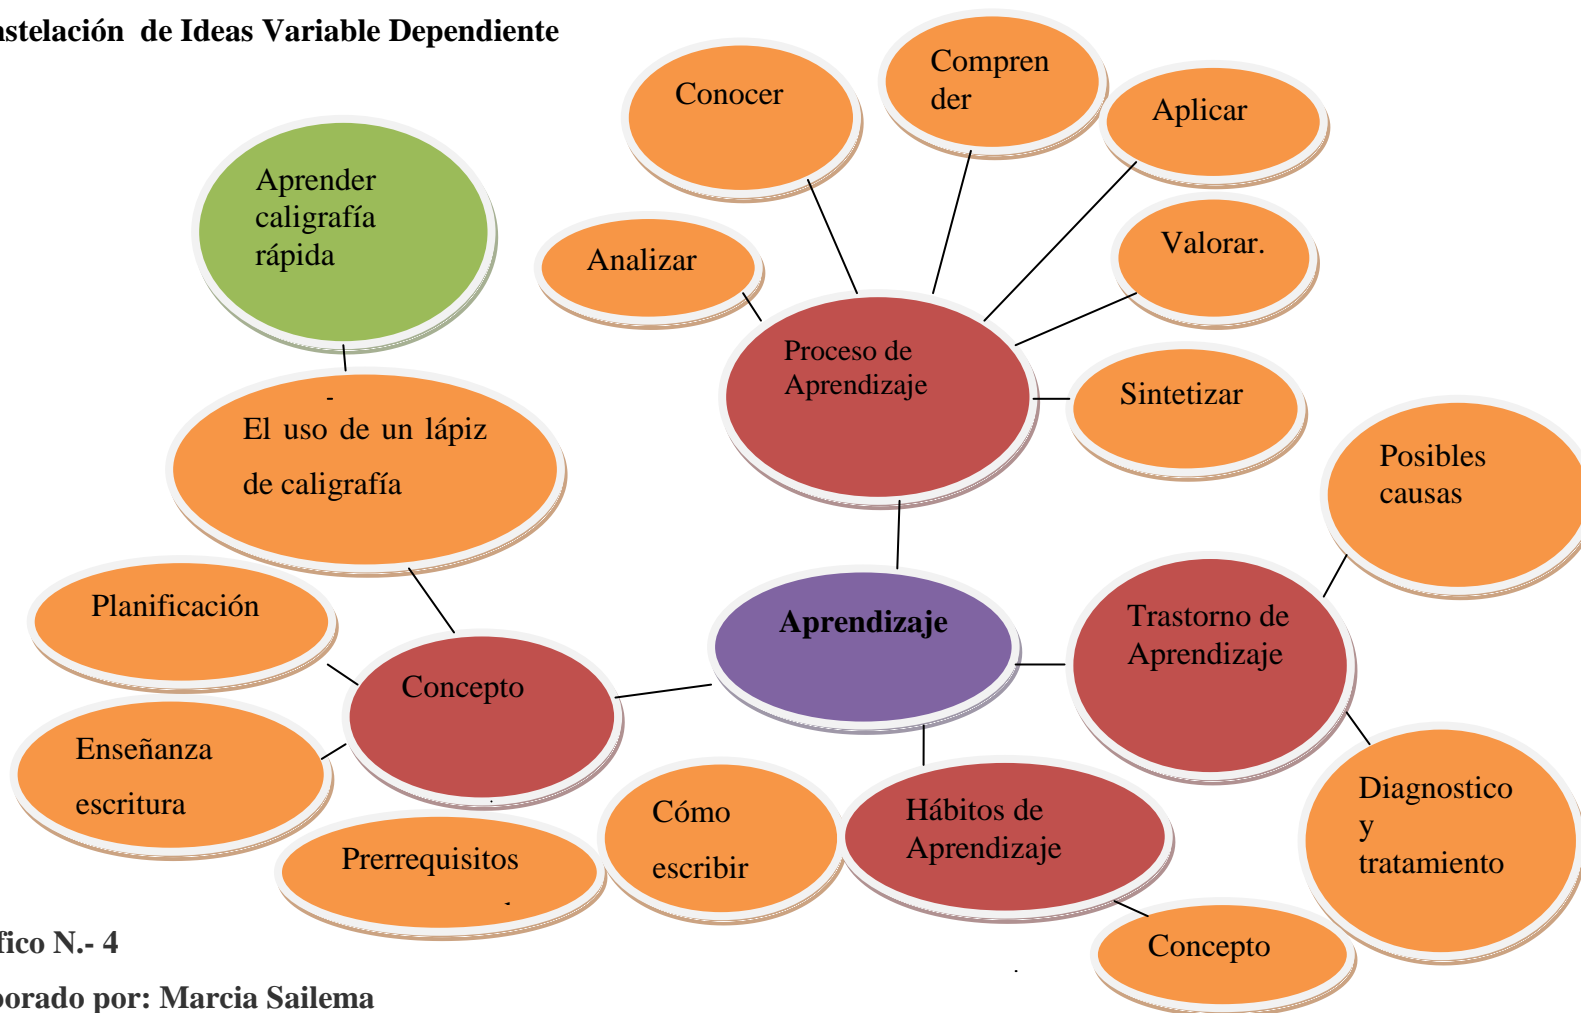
stelación de Ideas Variable Dependiente

Conocer

Comprender

Aplicar

Aprender caligrafía rápida

Analizar

Valorar.

Proceso de Aprendizaje

Sintetizar

El uso de un lápiz de caligrafía

Posibles causas

Planificación

Aprendizaje

Trastorno de Aprendizaje

Concepto

Enseñanza escritura

Diagnostico y tratamiento

Cómo escribir

Hábitos de Aprendizaje

Prerrequisitos

Concepto

fico N.- 4

orado por: Marcia Sailema